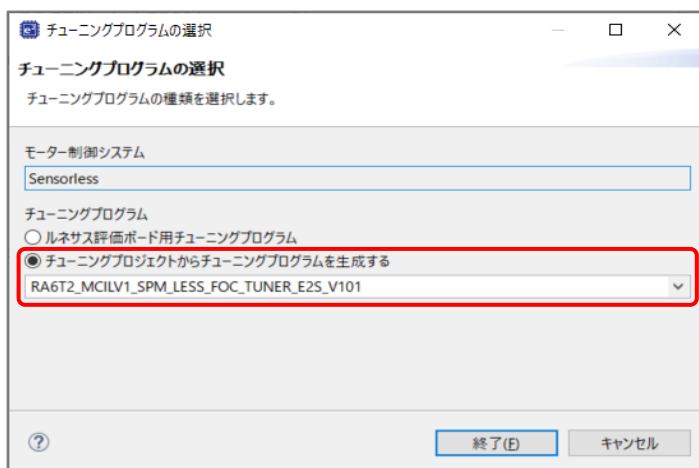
チューニングプログラムの選択

チューニングプログラムの選択

チューニングプログラムの種類を選択します。

モーター制御システム

Sensorless

チューニングプログラム

ルネサス評価ボード用チューニングプログラム

チューニングプロジェクトからチューニングプログラムを生成する

RA6T2_MCILV1_SPM_LESS_FOC_TUNER_E2S_V101

?

終了(F)

キャンセル